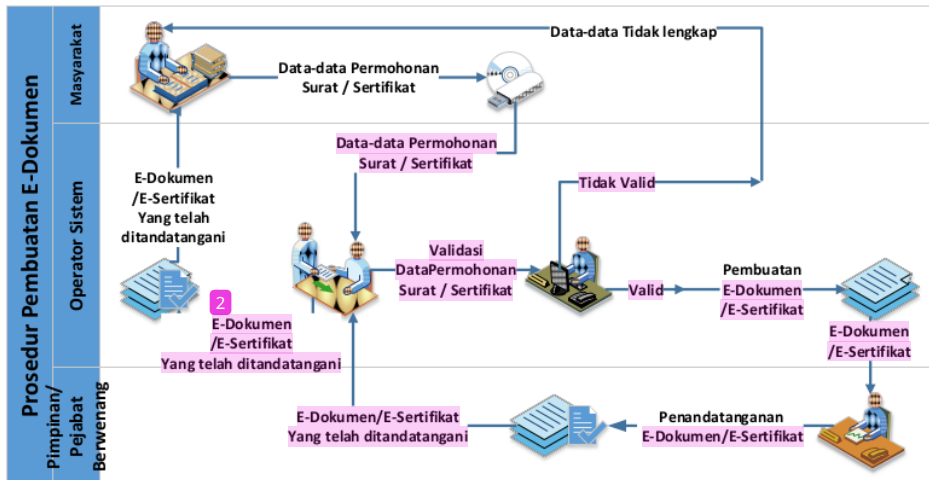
Prosedur Pembuatan E-Dokumen

Masyarakat

Operator Sistem

Pimpinan/ Pejabat Berwenang

Data-data Tidak lengkap

Data-data Permohonan Surat / Sertifikat

Data-data Permohonan Surat / Sertifikat

Tidak Valid

E-Dokumen /E-Sertifikat Yang telah ditandatangani

Validasi DataPermohonan Surat / Sertifikat

Valid

Pembuatan E-Dokumen /E-Sertifikat

2

E-Dokumen /E-Sertifikat Yang telah ditandatangani

E-Dokumen /E-Sertifikat

E-Dokumen/E-Sertifikat Yang telah ditandatangani

Penandatanganan E-Dokumen/E-Sertifikat